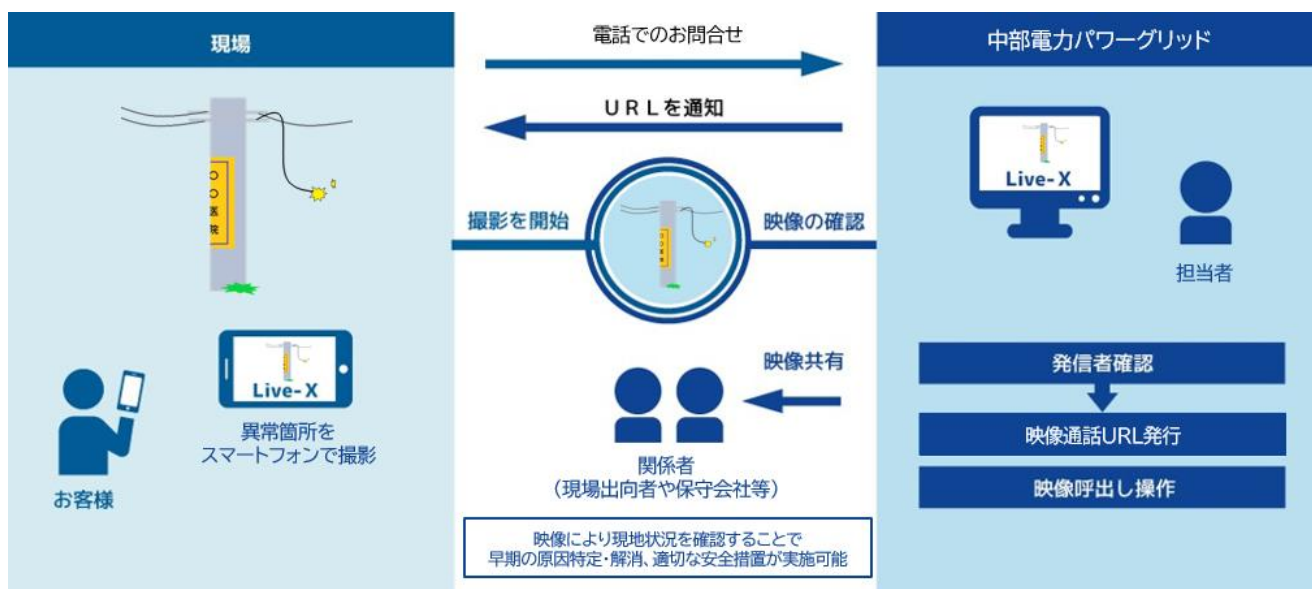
現場

〇〇医院

Live-X

異常箇所をスマートフォンで撮影

お客様

電話でのお問合せ

URLを通知

撮影を開始

映像の確認

映像共有

関係者
（現場出向者や保守会社等）

映像により現地状況を確認することで
早期の原因特定・解消、適切な安全措置が実施可能

中部電力パワーグリッド

Live-X

担当者

発信者確認

映像通話URL発行

映像呼出し操作